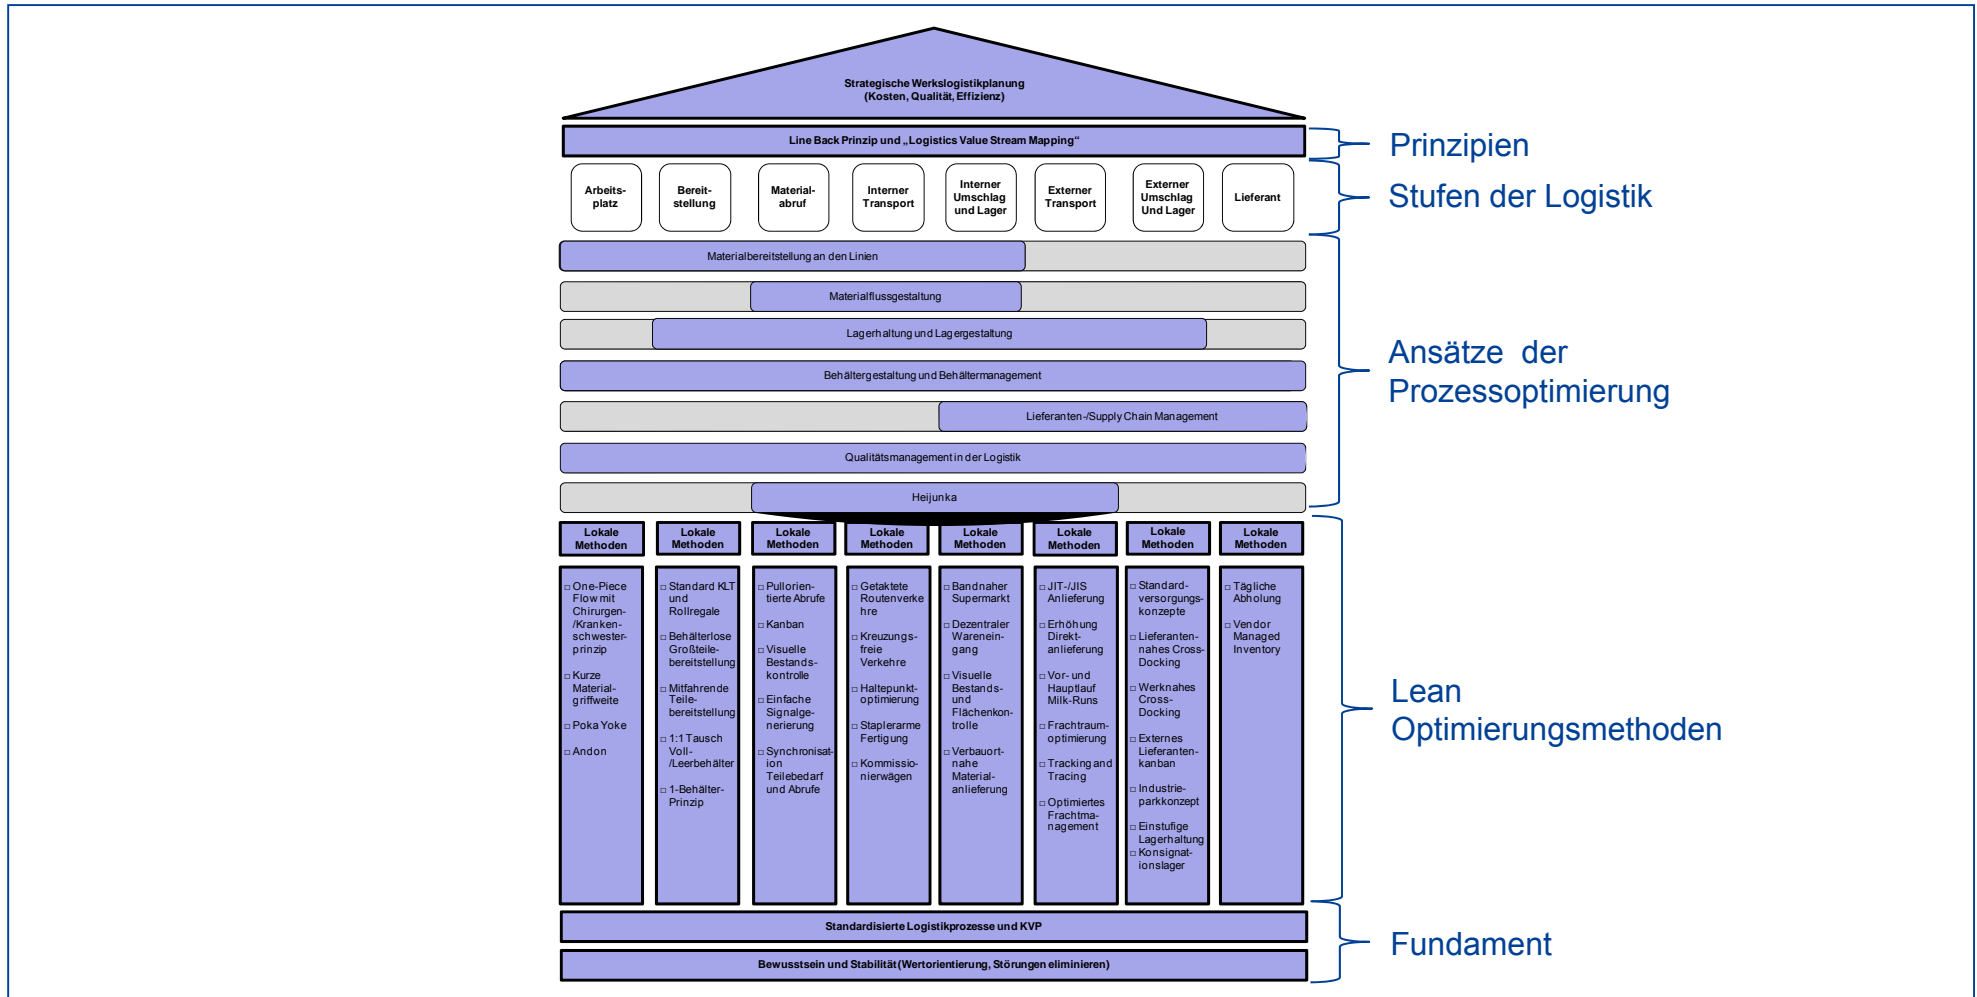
Strategische Werkslogistikplanung
(Kosten, Qualität, Effizienz)

Line Back Prinzip und „Logistics Value Stream Mapping“

Prinzipien

Arbeitsplatz

Bereitstellung

Materialabruf

Interner Transport

Interner Umschlag und Lager

Externer Transport

Externer Umschlag Und Lager

Lieferant

Stufen der Logistik

Materialbereitstellung an den Linien

Materialflussgestaltung

Lagerhaltung und Lagergestaltung

Behältergestaltung und Behältermanagement

Lieferanten-/Supply Chain Management

Qualitätsmanagement in der Logistik

Heijunka

Ansätze der Prozessoptimierung

Lokale Methoden

Lokale Methoden

Lokale Methoden

Lokale Methoden

Lokale Methoden

Lokale Methoden

Lokale Methoden

Lokale Methoden

□ One-Piece Flow mit Chirurgen-/Kranken-schwester-prinzip
□ Kurze Material-griffweite
□ Poka Yoke
□ Andon

□ Standard KLT und Rollregale
□ Behälterlose Großteile-bereitstellung
□ Mitfahrende Teile-bereitstellung
□ 1:1 Tausch Voll-/Leerbehälter
□ 1-Behälter-Prinzip

□ Pullorientierte Abrufe
□ Kanban
□ Visuelle Bestandskontrolle
□ Einfache Signalgenerierung
□ Synchronisation Teilebedarf und Abrufe

□ Getaktete Routenverkehre
□ Kreuzungsfreie Verkehre
□ Haltepunktoptimierung
□ Staplerarme Fertigung
□ Kommissionierwägen

□ Bandnaher Supermarkt
□ Dezentraler Wareneingang
□ Visuelle Bestands- und Flächenkontrolle
□ Verbauortnahe Materialanlieferung

□ JIT-/JIS Anlieferung
□ Erhöhung Direktanlieferung
□ Vor- und Hauptlauf Milk-Runs
□ Frachtraumoptimierung
□ Tracking and Tracing
□ Optimiertes Frachtmanagement

□ Standardversorgungskonzepte
□ Lieferantennahes Cross-Docking
□ Werknahes Cross-Docking
□ Externes Lieferantenkanban
□ Industrieparkkonzept
□ Einstufige Lagerhaltung
□ Konsignationslager

□ Tägliche Abholung
□ Vendor Managed Inventory

Lean Optimierungsmethoden

Standardisierte Logistikprozesse und KVP

Bewusstsein und Stabilität (Wertorientierung, Störungen eliminieren)

Fundament